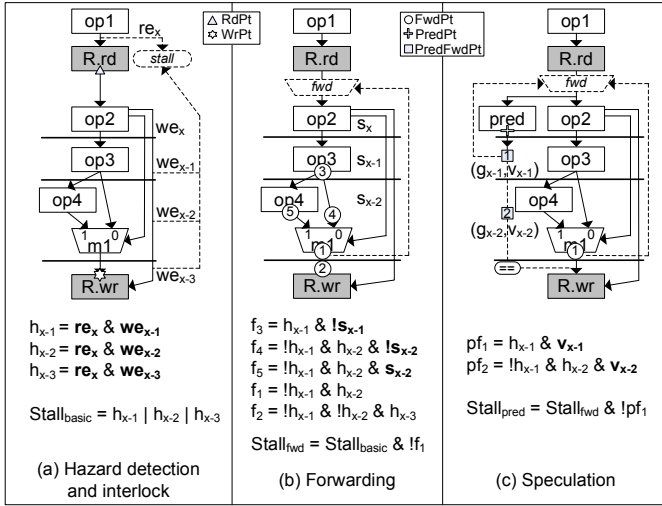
op1

re$_x$

R.rd

stall

△ RdPt
✡ WrPt

op2

we$_x$

op3

we$_{x-1}$

op4

we$_{x-2}$

1 0

m1

we$_{x-3}$

R.wr

h$_{x-1}$ = **re$_x$** & **we$_{x-1}$**
h$_{x-2}$ = **re$_x$** & **we$_{x-2}$**
h$_{x-3}$ = **re$_x$** & **we$_{x-3}$**

Stall$_{basic}$ = h$_{x-1}$ | h$_{x-2}$ | h$_{x-3}$

(a) Hazard detection and interlock

op1

○FwdPt
✚PredPt
□PredFwdPt

R.rd

fwd

op2

s$_x$

op3

s$_{x-1}$

3

op4

s$_{x-2}$

5

4

1 0

m1

1

2

R.wr

f$_3$ = h$_{x-1}$ & **!s$_{x-1}$**
f$_4$ = !h$_{x-1}$ & h$_{x-2}$ & **!s$_{x-2}$**
f$_5$ = !h$_{x-1}$ & h$_{x-2}$ & **s$_{x-2}$**
f$_1$ = !h$_{x-1}$ & h$_{x-2}$
f$_2$ = !h$_{x-1}$ & !h$_{x-2}$ & h$_{x-3}$

Stall$_{fwd}$ = Stall$_{basic}$ & !f$_1$

(b) Forwarding

op1

R.rd

fwd

pred

op2

1

(g$_{x-1}$,v$_{x-1}$)

op3

2

op4

(g$_{x-2}$,v$_{x-2}$)

1 0

m1

1

==

R.wr

pf$_1$ = h$_{x-1}$ & **v$_{x-1}$**
pf$_2$ = !h$_{x-1}$ & h$_{x-2}$ & **v$_{x-2}$**

Stall$_{pred}$ = Stall$_{fwd}$ & !pf$_1$

(c) Speculation